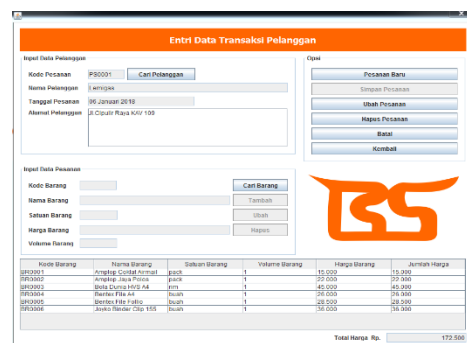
Entri Data Transaksi Pelanggan

Input Data Pelanggan

Kode Pesanan PS0001 Cari Pelanggan

Nama Pelanggan Lemigas

Tanggal Pesanan 06 Januari 2018

Alamat Pelanggan Jl.Ciputat Raya KAV 100

Opsi

Pesanan Baru

Simpan Pesanan

Ubah Pesanan

Hapus Pesanan

Batal

Kembali

Input Data Pesanan

Kode Barang

Cari Barang

Nama Barang

Tambah

Satuan Barang

Ubah

Harga Barang

Hapus

Volume Barang

| Kode Barang | Nama Barang | Satuan Barang | Volume Barang | Harga Barang | Jumlah Harga |
|---|---|---|---|---|---|
| BR0001 | Amplop Coklat Airmail | pack | 1 | 15.000 | 15.000 |
| BR0002 | Amplop Jaya Polos | pack | 1 | 22.000 | 22.000 |
| BR0003 | Bola Dunia HVS A4 | rim | 1 | 45.000 | 45.000 |
| BR0004 | Bantex File A4 | buah | 1 | 26.500 | 26.500 |
| BR0005 | Bantex File Folio | buah | 1 | 28.000 | 28.000 |
| BR0006 | Joeko Binder Clip 155 | buah | 1 | 36.000 | 36.000 |

Total Harga Rp. 172.500